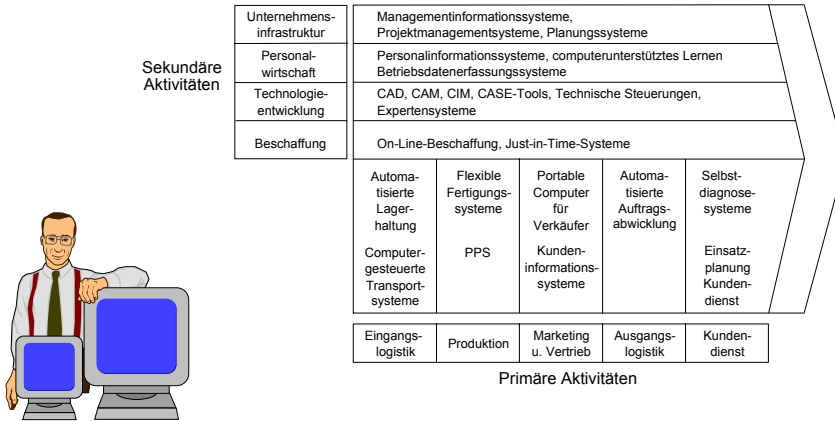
Sekundäre Aktivitäten

| | |
|---|---|
| Unternehmensinfrastruktur | Managementinformationssysteme, Projektmanagementsysteme, Planungssysteme |
| Personalwirtschaft | Personalinformationssysteme, computerunterstütztes Lernen Betriebsdatenerfassungssysteme |
| Technologieentwicklung | CAD, CAM, CIM, CASE-Tools, Technische Steuerungen, Expertensysteme |
| Beschaffung | On-Line-Beschaffung, Just-in-Time-Systeme |

| Eingangslogistik | Produktion | Marketing u. Vertrieb | Ausgangslogistik | Kundendienst |
|---|---|---|---|---|
| Automatisierte Lagerhaltung | Flexible Fertigungssysteme | Portable Computer für Verkäufer | Automatisierte Auftragsabwicklung | Selbstdiagnosesysteme |
| Computergesteuerte Transportsysteme | PPS | Kundeninformationssysteme | | Einsatzplanung Kundendienst |

Primäre Aktivitäten